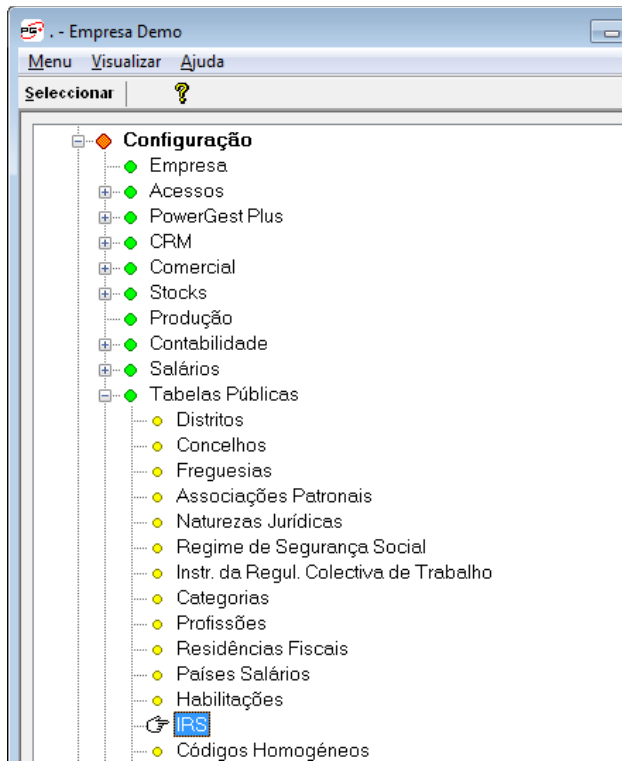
PG+ . - Empresa Demo

Menu Visualizar Ajuda

Seleccionar ?

Configuração
Empresa
Acessos
PowerGest Plus
CRM
Comercial
Stocks
Produção
Contabilidade
Salários
Tabelas Públicas
Distritos
Concelhos
Freguesias
Associações Patronais
Naturezas Jurídicas
Regime de Segurança Social
Instr. da Regul. Colectiva de Trabalho
Categorias
Profissões
Residências Fiscais
Países Salários
Habilitações
IRS
Códigos Homogéneos